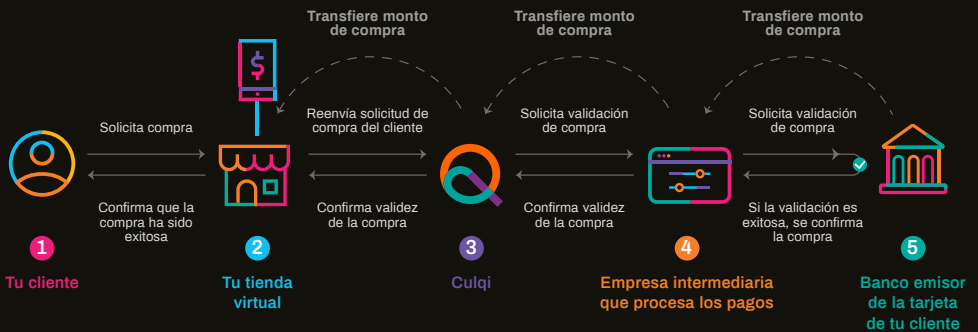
Transfiere monto de compra

Transfiere monto de compra

Transfiere monto de compra

Solicita compra

Confirma que la compra ha sido exitosa

Reenvía solicitud de compra del cliente

Confirma validez de la compra

Solicita validación de compra

Confirma validez de la compra

Solicita validación de compra

Si la validación es exitosa, se confirma la compra

1
Tu cliente

2
Tu tienda virtual

3
Culqi

4
Empresa intermediaria que procesa los pagos

5
Banco emisor de la tarjeta de tu cliente